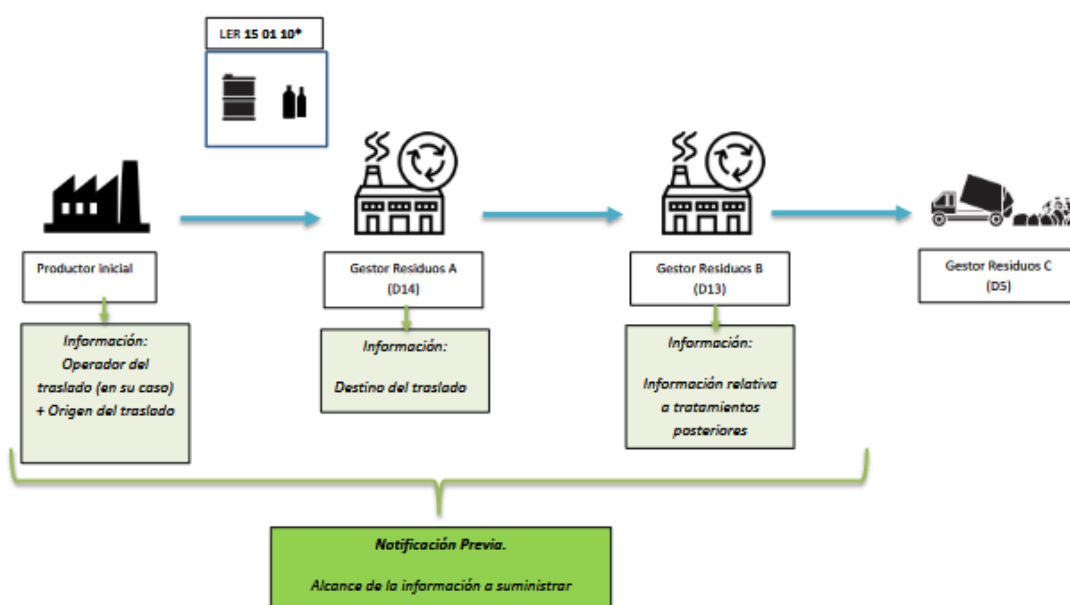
LER 15 01 10*

Productor inicial

Gestor Residuos A
(D14)

Gestor Residuos B
(D13)

Gestor Residuos C
(D5)

Información:
Operador del traslado (en su caso) + Origen del traslado

Información:
Destino del traslado

Información:
Información relativa a tratamientos posteriores

Notificación Previa.

Alcance de la información a suministrar